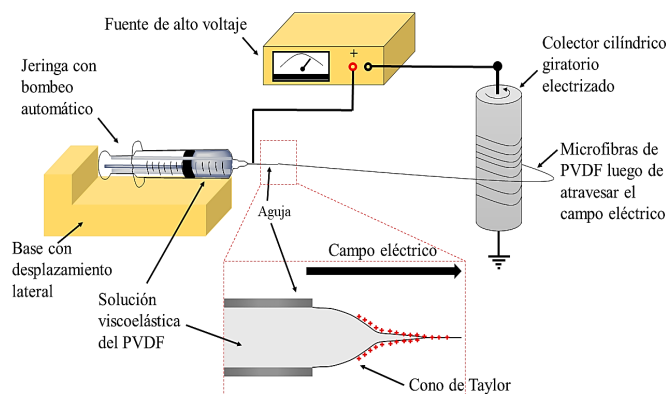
Fuente de alto voltaje

+

Jeringa con bombeo automático

Colector cilíndrico giratorio electrizado

Microfibras de PVDF luego de atravesar el campo eléctrico

Aguja

Base con desplazamiento lateral

Campo eléctrico

Solución viscoelástica del PVDF

Cono de Taylor